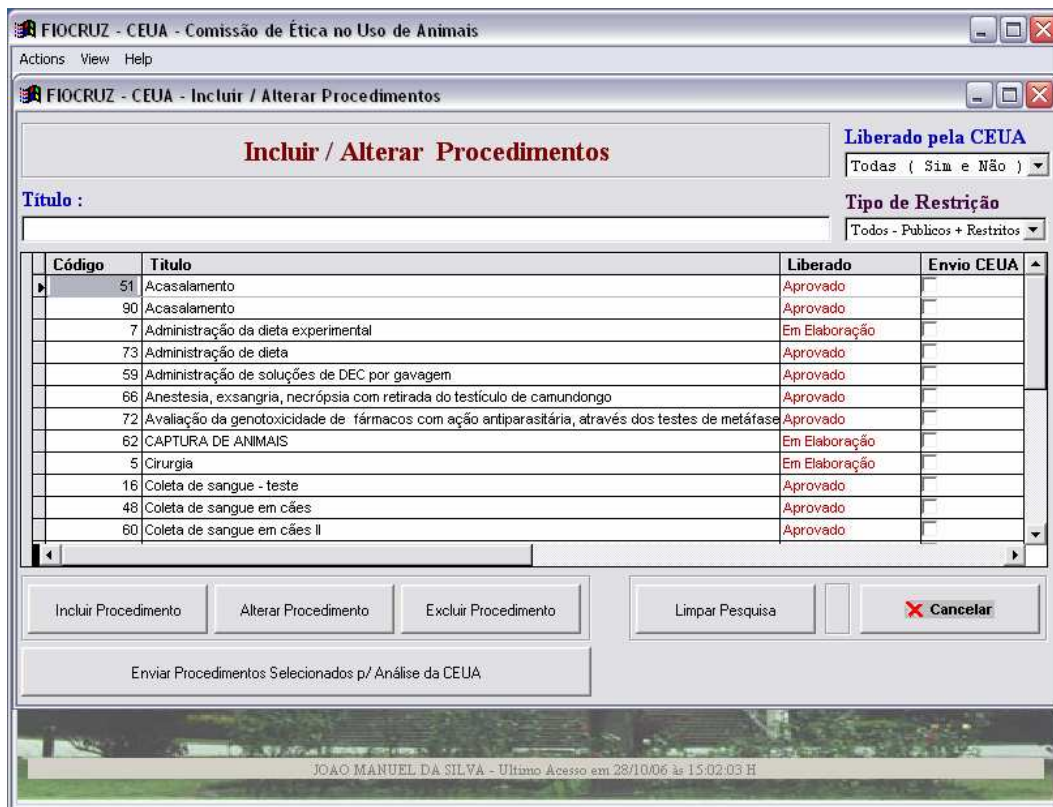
FIOCRUZ - CEUA - Comissão de Ética no Uso de Animais

Actions View Help

FIOCRUZ - CEUA - Incluir / Alterar Procedimentos

Incluir / Alterar Procedimentos

Liberado pela CEUA
Todas ( Sim e Não )

Título :

Tipo de Restrição
Todos - Publicos + Restritos

| Código | Titulo | Liberado | Envio CEUA |
|---|---|---|---|
| 51 | Acasalamento | Aprovado | |
| 90 | Acasalamento | Aprovado | |
| 7 | Administração da dieta experimental | Em Elaboração | |
| 73 | Administração de dieta | Aprovado | |
| 59 | Administração de soluções de DEC por gavagem | Aprovado | |
| 66 | Anestesia, exsangria, necrópsia com retirada do testículo de camundongo | Aprovado | |
| 72 | Avaliação da genotoxicidade de fármacos com ação antiparasitária, através dos testes de metáfase | Aprovado | |
| 62 | CAPTURA DE ANIMAIS | Em Elaboração | |
| 5 | Cirurgia | Em Elaboração | |
| 16 | Coleta de sangue - teste | Aprovado | |
| 48 | Coleta de sangue em cães | Aprovado | |
| 60 | Coleta de sangue em cães II | Aprovado | |

Incluir Procedimento

Alterar Procedimento

Excluir Procedimento

Limpar Pesquisa

Cancelar

Enviar Procedimentos Selecionados p/ Análise da CEUA

JOAO MANUEL DA SILVA - Ultimo Acesso em 28/10/06 às 15:02:03 H